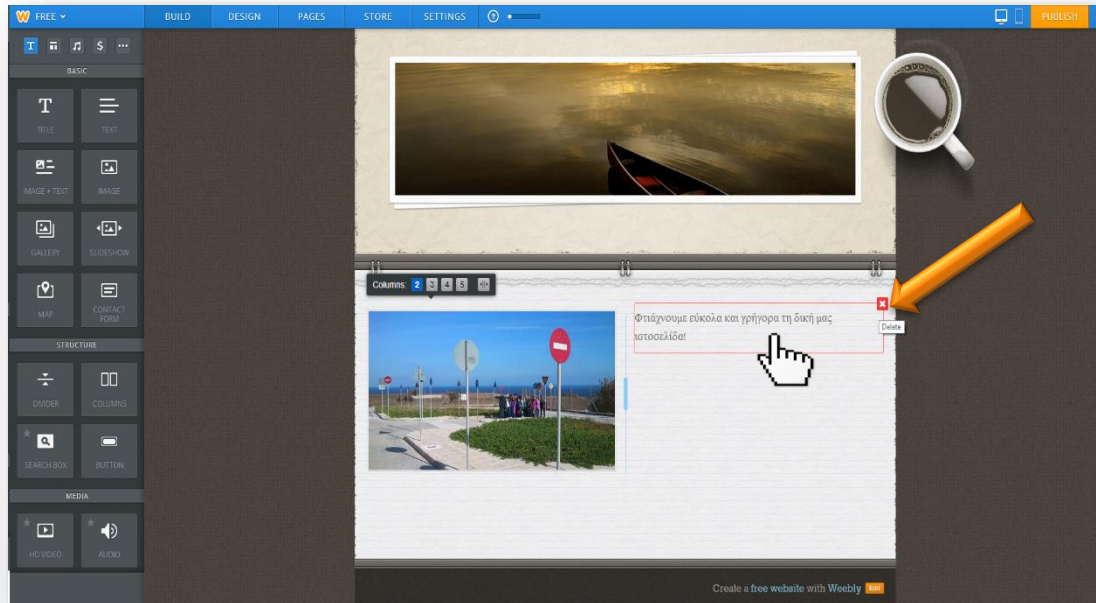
FREE

BUILD DESIGN PAGES STORE SETTINGS

PUBLISH

T $

BASIC

TITLE TEXT

IMAGE + TEXT IMAGE

GALLERY SLIDESHOW

MAP CONTACT FORM

STRUCTURE

DIVIDER COLUMNS

SEARCH BOX BUTTON

MEDIA

HD VIDEO AUDIO

Columns: 2 3 4 5

Φτιάχνουμε εύκολα και γρήγορα τη δική μας ιστοσελίδα!

Delete

Create a free website with Weebly